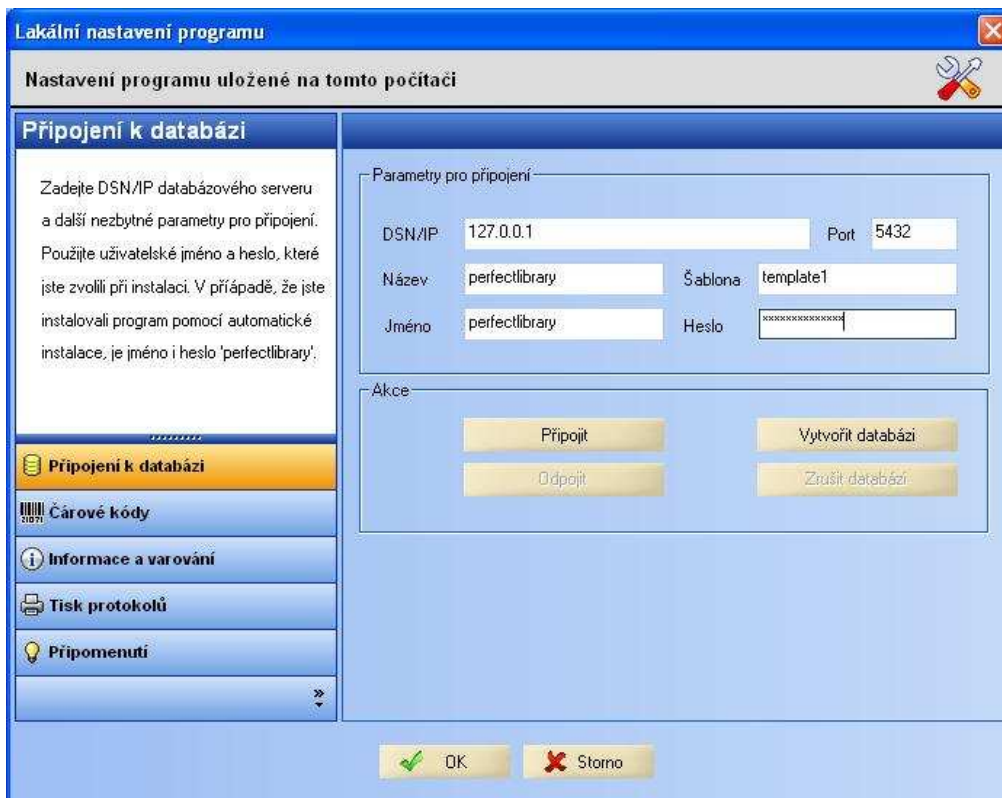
Lakální nastavení programu

Nastavení programu uložené na tomto počítači

Připojení k databázi

Zadejte DSN/IP databázového serveru a další nezbytné parametry pro připojení. Použijte uživatelské jméno a heslo, které jste zvolili při instalaci. V přápadě, že jste instalovali program pomocí automatické instalace, je jméno i heslo 'perfectlibrary'.

Připojení k databázi

Čárové kódy

Informace a varování

Tisk protokolů

Připomenutí

Parametry pro připojení

DSN/IP 127.0.0.1 Port 5432

Název perfectlibrary Šablona template1

Jméno perfectlibrary Heslo **************

Akce

Připojit

Vytvořit databázi

Odpojit

Zrušit databázi

OK

Storno